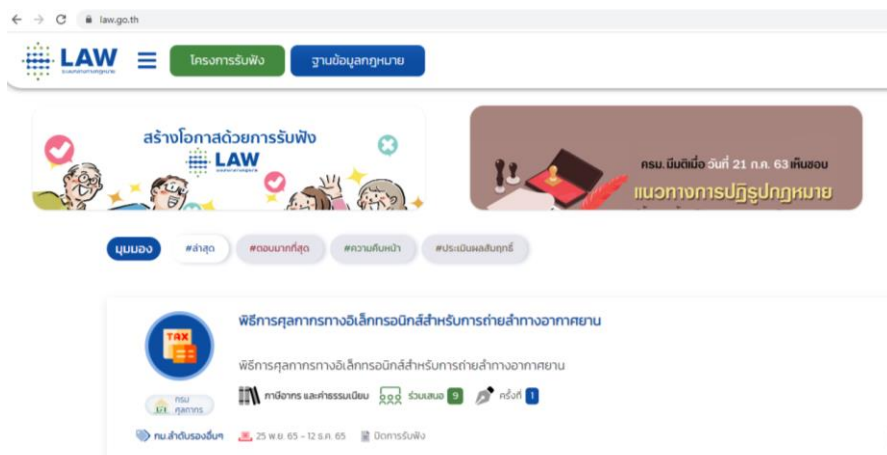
law.go.th

LAW

โครงการรับฟัง

ฐานข้อมูลกฎหมาย

สร้างโอกาสด้วยการรับฟัง

LAW

ครม. มีมติเมื่อ วันที่ 21 ก.ค. 63 เห็นชอบ

แนวทางการปฏิรูปกฎหมาย

มุมมอง

#ล่าสุด

#ตอบมากที่สุด

#ความคืบหน้า

#ประเมินผลสัมฤทธิ์

TAX

พิธีการศุลกากรทางอิเล็กทรอนิกส์สำหรับการถ่ายลำทางอากาศยาน

พิธีการศุลกากรทางอิเล็กทรอนิกส์สำหรับการถ่ายลำทางอากาศยาน

กรม ศุลกากร

ภาษีอากร และค่าธรรมเนียม

ร่วมเสนอ 9

ครั้งที่ 1

กม.ลำดับรองอื่นๆ

25 พ.ย. 65 - 12 ธ.ค. 65

ปิดการรับฟัง